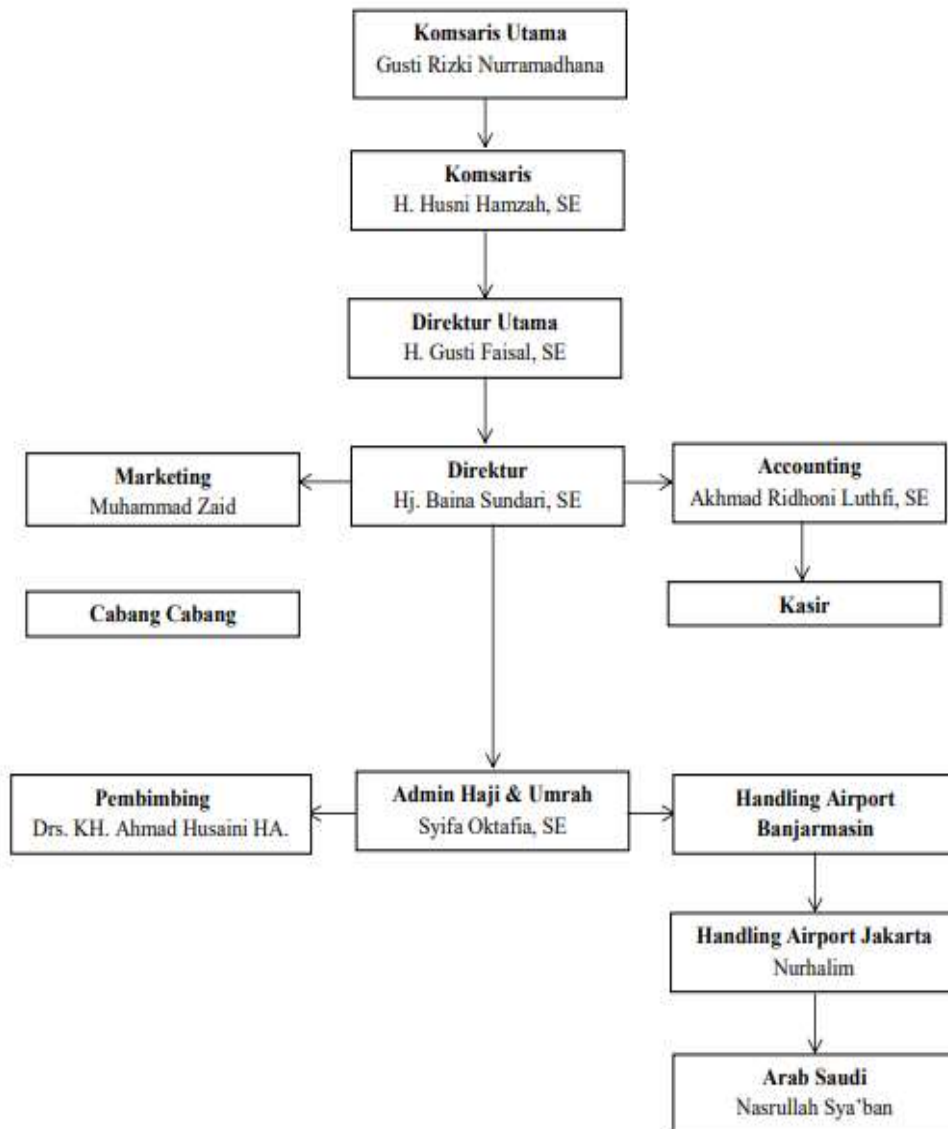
Komsaris Utama
Gusti Rizki Nurramadhana

Komsaris
H. Husni Hamzah, SE

Direktur Utama
H. Gusti Faisal, SE

Marketing
Muhammad Zaid

Direktur
Hj. Baina Sundari, SE

Accounting
Akhmad Ridhoni Luthfi, SE

Cabang Cabang

Kasir

Pembimbing
Drs. KH. Ahmad Husaini HA.

Admin Haji & Umrah
Syifa Oktafia, SE

Handling Airport
Banjarmasin

Handling Airport Jakarta
Nurhalim

Arab Saudi
Nasrullah Sya'ban